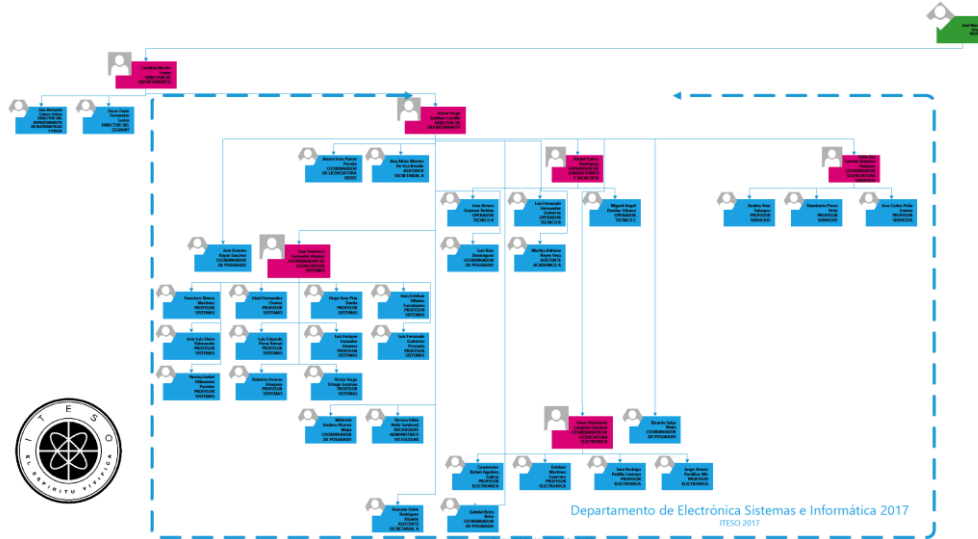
ITESO

Departamento de Electrónica Sistemas e Informática 2017
ITESO 2017

Director de Departamento

Coordinador de Posgrado

Profesor Sistemas

Profesor Sistemas

Profesor Sistemas

Profesor Sistemas

Profesor Sistemas

Profesor Sistemas

Profesor Sistemas

Profesor Sistemas

Profesor Sistemas

Profesor Sistemas

Profesor Sistemas

Coordinador de Posgrado

Asistente Administrativo

Asistente Secretarial A

Coordinador de Posgrado

Profesor Electrónica

Profesor Electrónica

Profesor Electrónica

Profesor Electrónica

Coordinador de Posgrado

Asistente Secretarial A

Operador Técnico

Operador Técnico

Operador Técnico

Coordinador de Posgrado

Asistente Académico A

Profesor Servicios

Profesor Servicios

Profesor Servicios

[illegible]